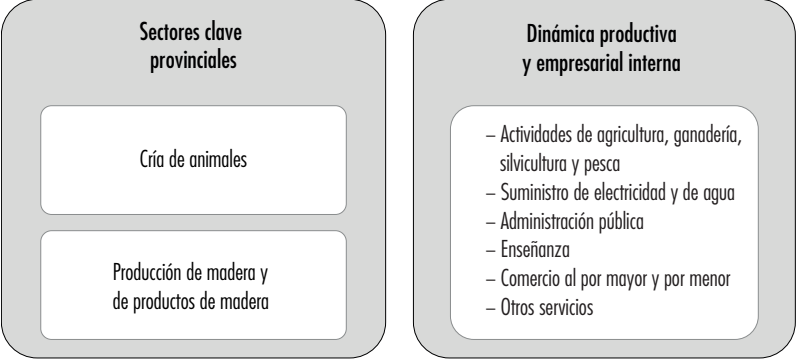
Sectores clave provinciales

Cría de animales

Producción de madera y de productos de madera

Dinámica productiva y empresarial interna

– Actividades de agricultura, ganadería, silvicultura y pesca
– Suministro de electricidad y de agua
– Administración pública
– Enseñanza
– Comercio al por mayor y por menor
– Otros servicios